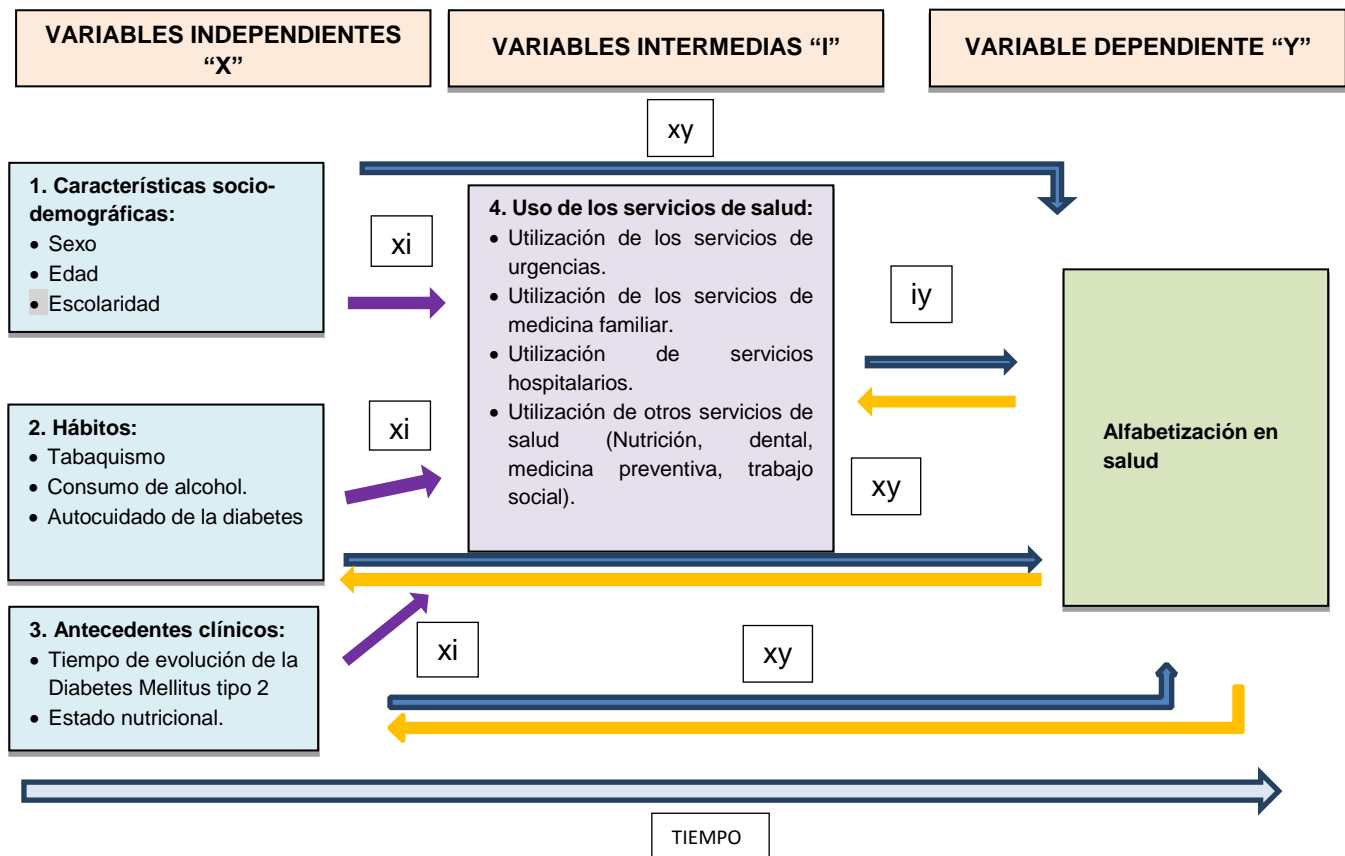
VARIABLES INDEPENDIENTES "X"

VARIABLES INTERMEDIAS "I"

VARIABLE DEPENDIENTE "Y"

xy

1. Características sociodemográficas:
- Sexo
- Edad
- Escolaridad

xi

4. Uso de los servicios de salud:
- Utilización de los servicios de urgencias.
- Utilización de los servicios de medicina familiar.
- Utilización de servicios hospitalarios.
- Utilización de otros servicios de salud (Nutrición, dental, medicina preventiva, trabajo social).

iy

Alfabetización en salud

2. Hábitos:
- Tabaquismo
- Consumo de alcohol.
- Autocuidado de la diabetes

xi

xy

3. Antecedentes clínicos:
- Tiempo de evolución de la Diabetes Mellitus tipo 2
- Estado nutricional.

xi

xy

TIEMPO